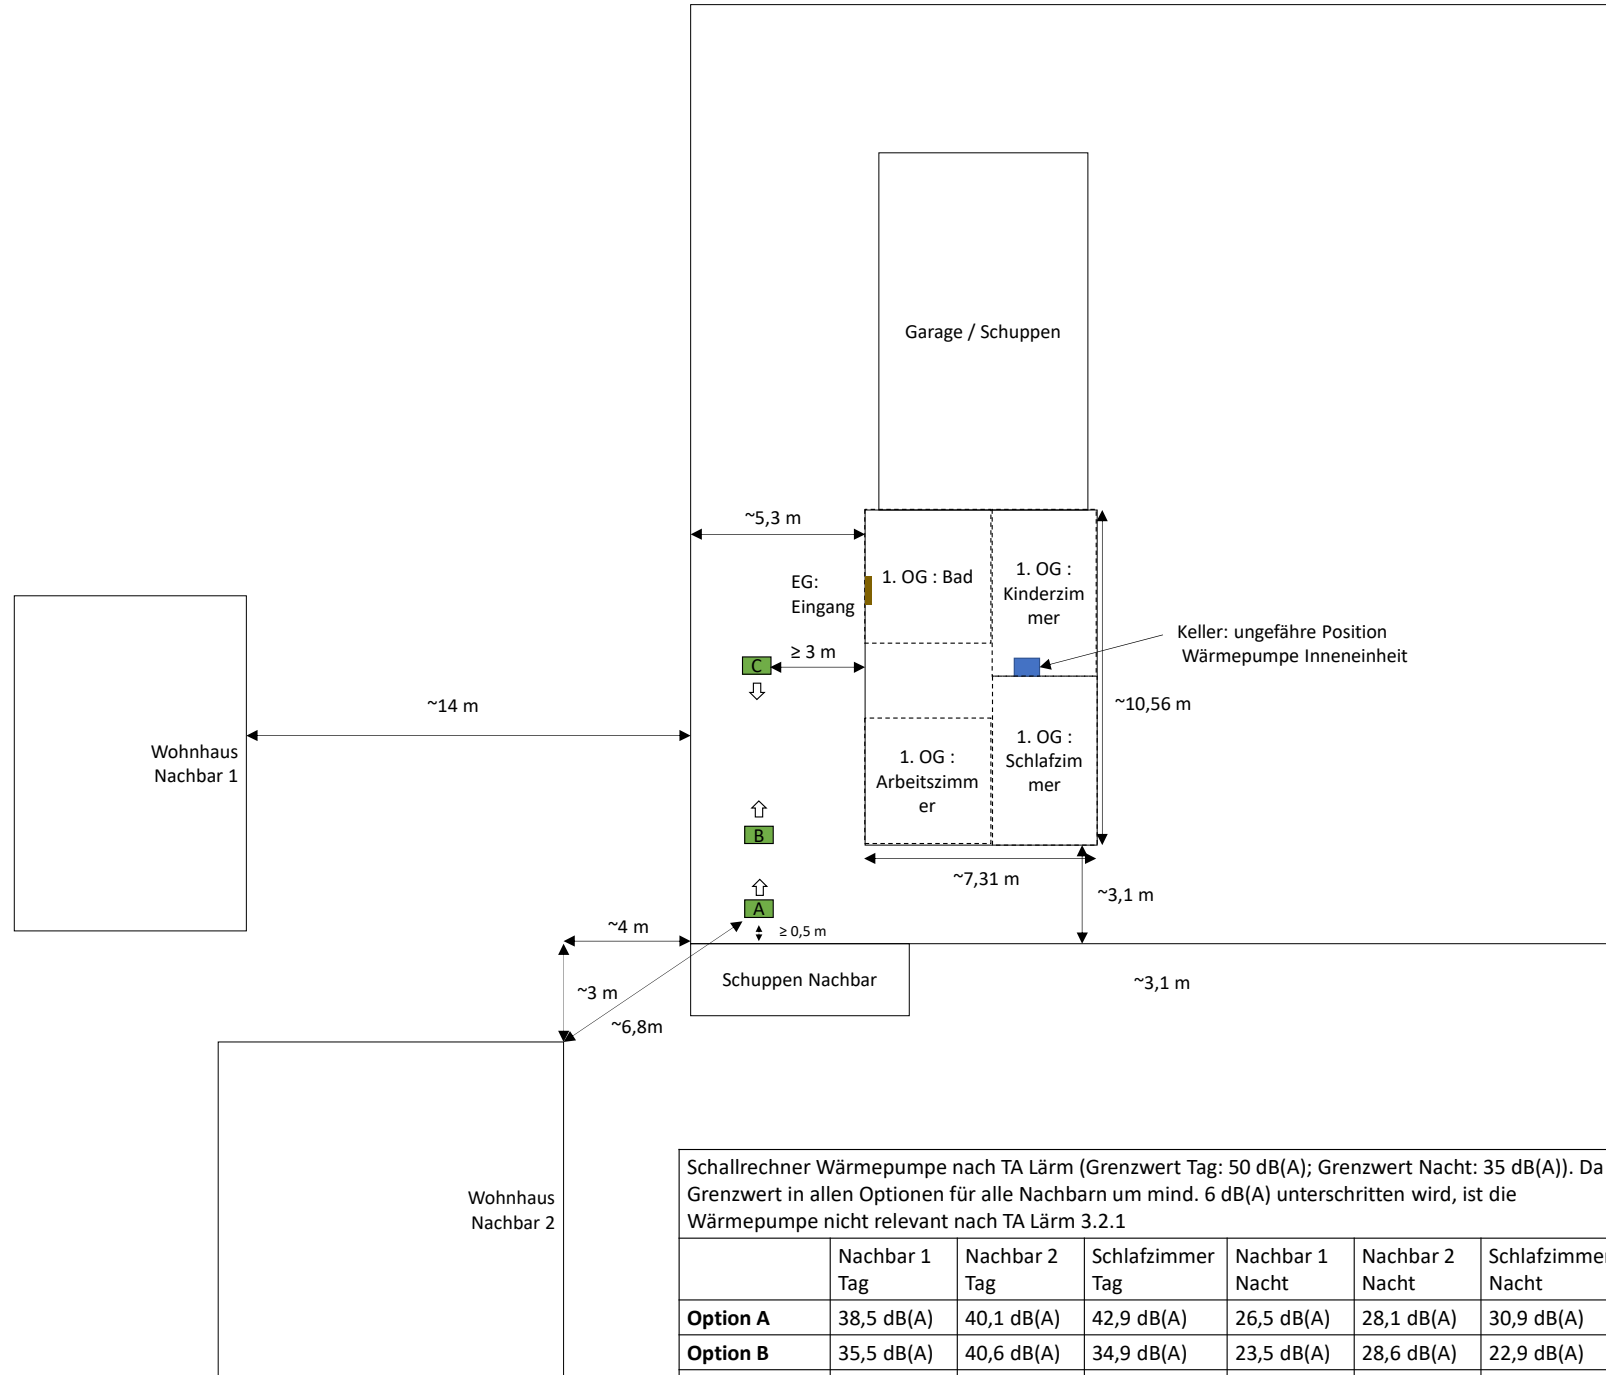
Garage / Schuppen

~5,3 m

EG: Eingang

1. OG : Bad

1. OG : Kinderzimmer

Keller: ungefähre Position Wärmepumpe Inneneinheit

≥ 3 m

C

~10,56 m

~14 m

Wohnhaus Nachbar 1

1. OG : Arbeitszimmer

1. OG : Schlafzimmer

B

~7,31 m

~3,1 m

A

~4 m

≥ 0,5 m

Schuppen Nachbar

~3,1 m

~3 m

~6,8m

Wohnhaus Nachbar 2

Schallrechner Wärmepumpe nach TA Lärm (Grenzwert Tag: 50 dB(A); Grenzwert Nacht: 35 dB(A)). Da Grenzwert in allen Optionen für alle Nachbarn um mind. 6 dB(A) unterschritten wird, ist die Wärmepumpe nicht relevant nach TA Lärm 3.2.1

| | Nachbar 1 Tag | Nachbar 2 Tag | Schlafzimmer Tag | Nachbar 1 Nacht | Nachbar 2 Nacht | Schlafzimmer Nacht |
|---|---|---|---|---|---|---|
| **Option A** | 38,5 dB(A) | 40,1 dB(A) | 42,9 dB(A) | 26,5 dB(A) | 28,1 dB(A) | 30,9 dB(A) |
| **Option B** | 35,5 dB(A) | 40,6 dB(A) | 34,9 dB(A) | 23,5 dB(A) | 28,6 dB(A) | 22,9 dB(A) |